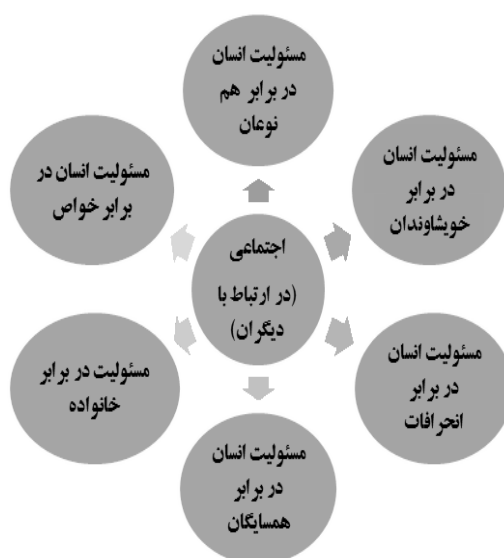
مسئولیت انسان در برابر هم نوعان

مسئولیت انسان در برابر خویشاوندان

مسئولیت انسان در برابر انحرافات

مسئولیت انسان در برابر همسایگان

مسئولیت در برابر خانواده

مسئولیت انسان در برابر خواص

اجتماعی (در ارتباط با دیگران)